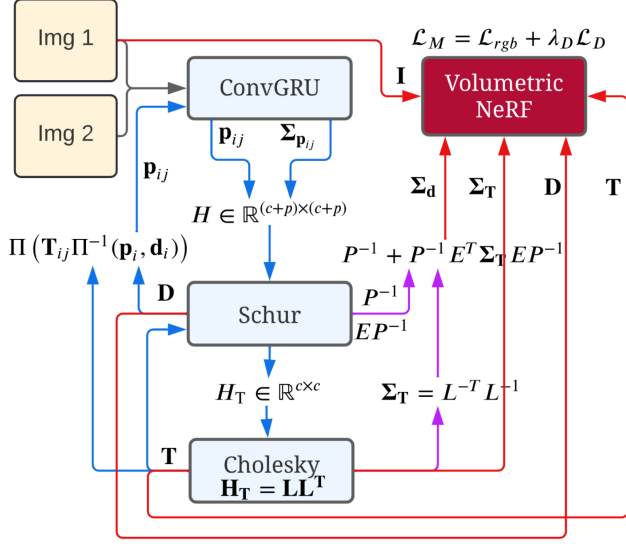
Img 1

Img 2

ConvGRU

$\mathcal{L}_M = \mathcal{L}_{rgb} + \lambda_D \mathcal{L}_D$

$\mathbf{I}$

Volumetric NeRF

$\mathbf{p}_{ij}$

$\mathbf{\Sigma}_{\mathbf{p}_{ij}}$

$\mathbf{p}_{ij}$

$H \in \mathbb{R}^{(c+p)\times(c+p)}$

$\mathbf{\Sigma_d}$

$\mathbf{\Sigma_T}$

$\mathbf{D}$

$\mathbf{T}$

$\Pi\left(\mathbf{T}_{ij}\Pi^{-1}(\mathbf{p}_i, \mathbf{d}_i)\right)$

$P^{-1} + P^{-1}E^T\mathbf{\Sigma_T}EP^{-1}$

$\mathbf{D}$

$P^{-1}$

Schur

$EP^{-1}$

$H_\mathrm{T} \in \mathbb{R}^{c\times c}$

$\mathbf{\Sigma_T} = L^{-T}L^{-1}$

$\mathbf{T}$

Cholesky

$\mathbf{H_T} = \mathbf{LL^T}$